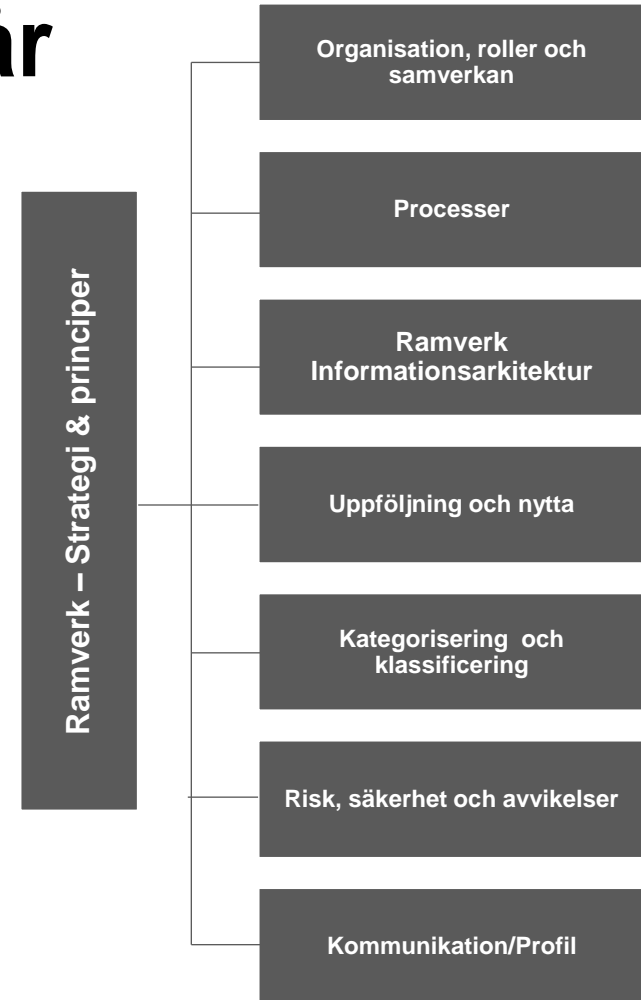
är

Ramverk – Strategi & principer

Organisation, roller och samverkan

Processer

Ramverk Informationsarkitektur

Uppföljning och nytta

Kategorisering och klassificering

Risk, säkerhet och avvikelser

Kommunikation/Profil